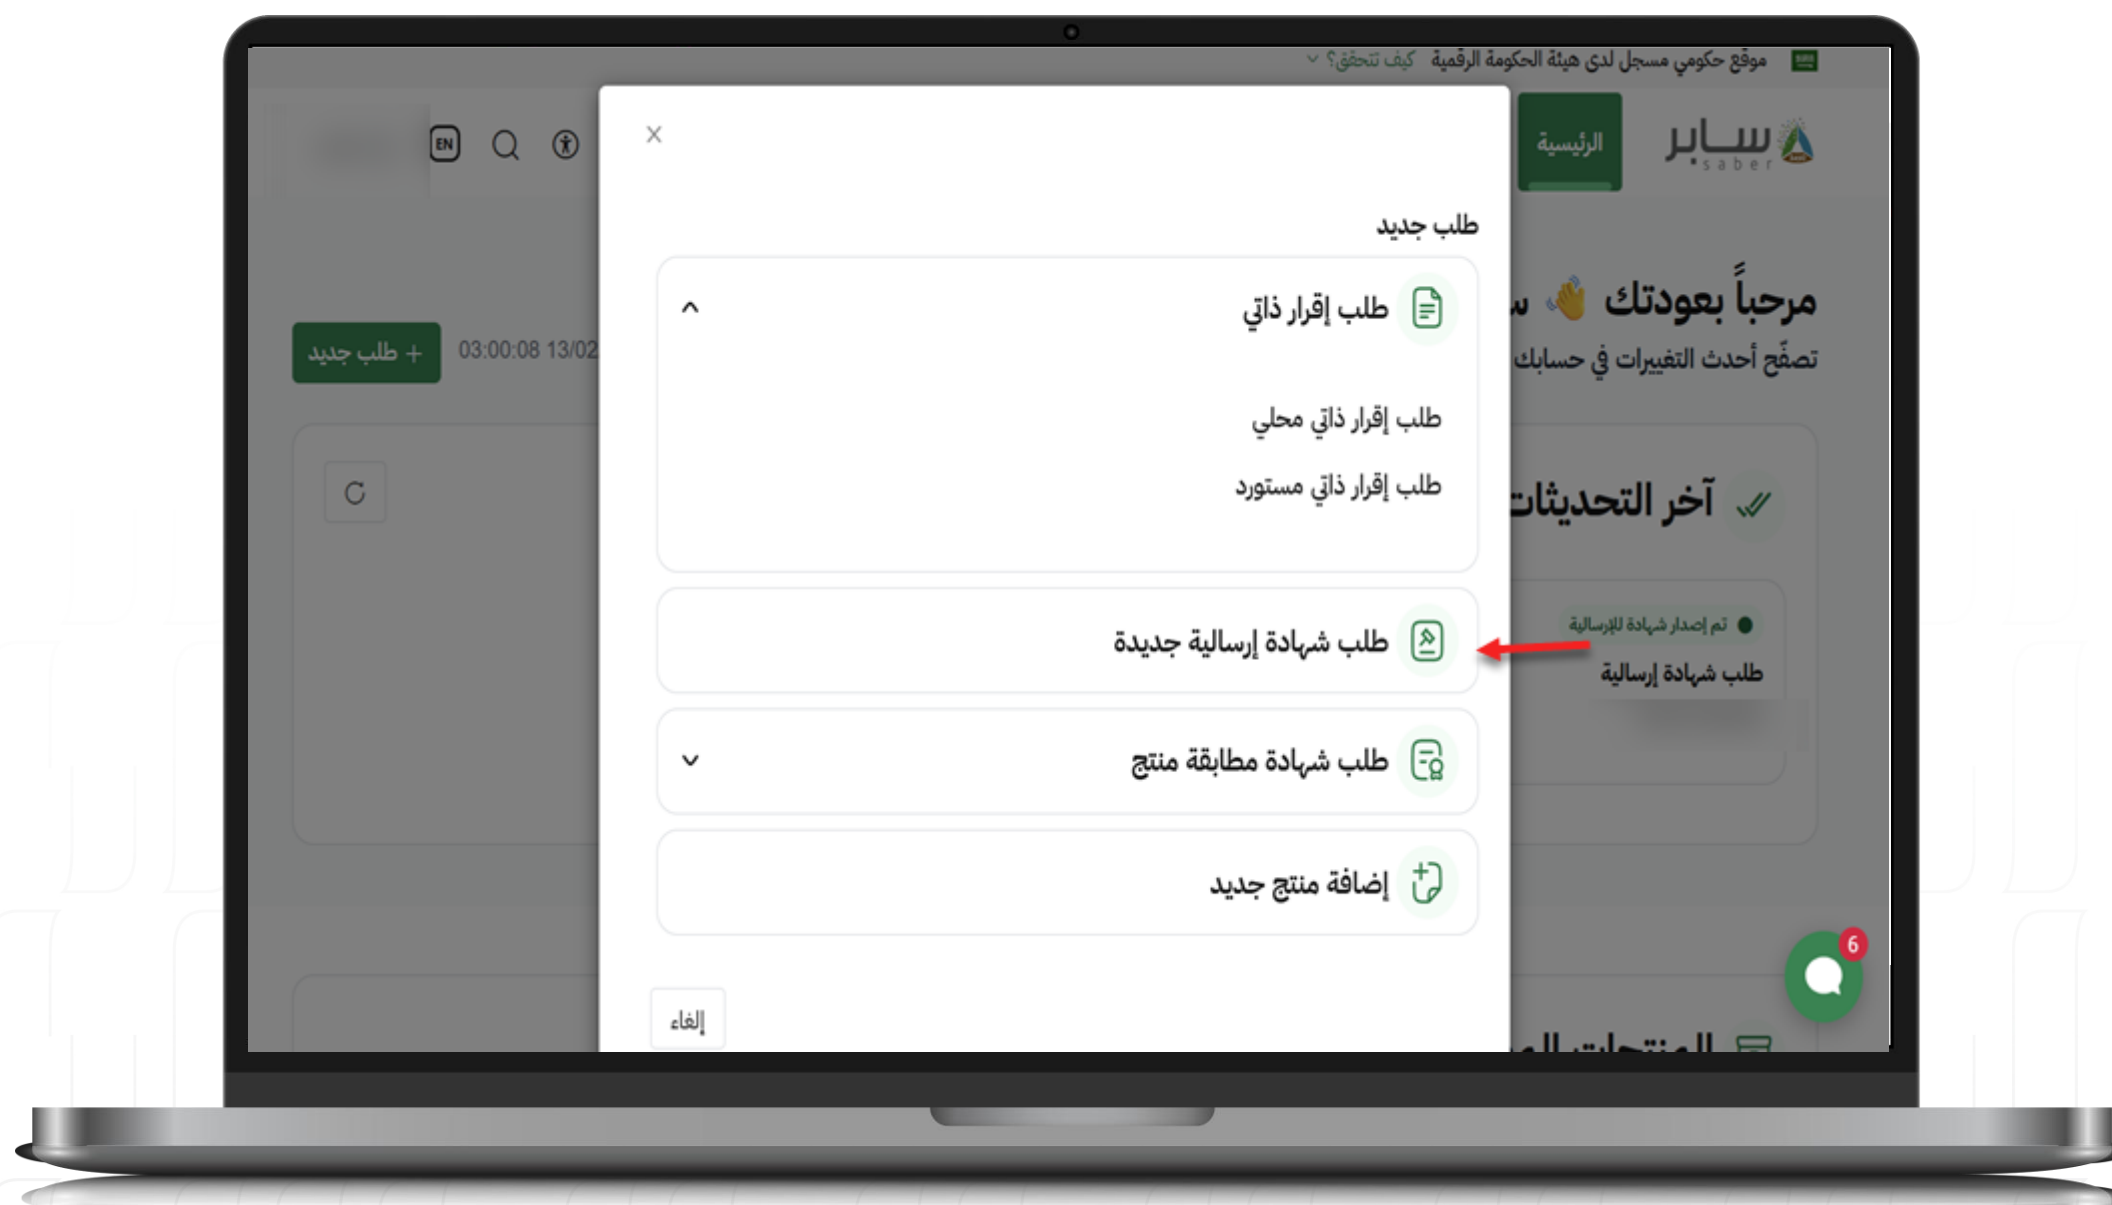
موقع حكومي مسجل لدى هيئة الحكومة الرقمية كيف تتحقق؟

سابر
saber

الرئيسية

EN

+ طلب جديد
03:00:08 13/02

مرحباً بعودتك 👋 س
تصفّح أحدث التغييرات في حسابك

آخر التحديثات

تم إصدار شهادة للإرسالية
طلب شهادة إرسالية

×

طلب جديد

طلب إقرار ذاتي

طلب إقرار ذاتي محلي

طلب إقرار ذاتي مستورد

طلب شهادة إرسالية جديدة

طلب شهادة مطابقة منتج

إضافة منتج جديد

إلغاء

6